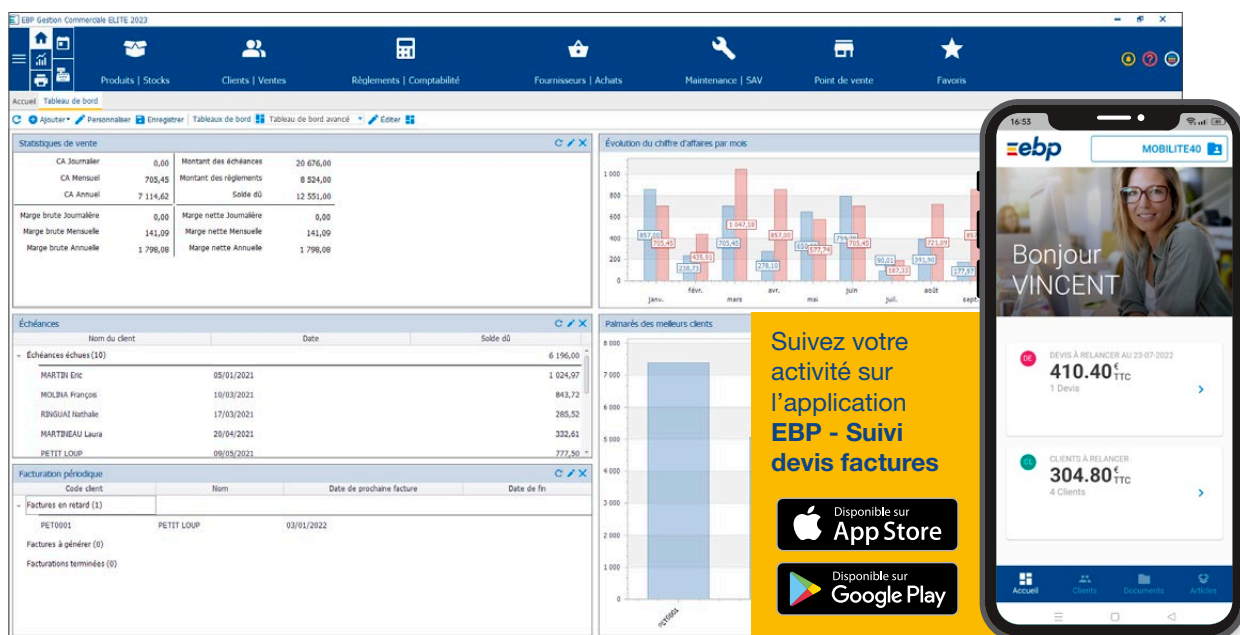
EBP Gestion Commerciale ELITE 2023

Produits | Stocks
Clients | Ventes
Règlements | Comptabilité
Fournisseurs | Achats
Maintenance | SAV
Point de vente
Favoris

Accueil
Tableau de bord

Ajouter
Personnaliser
Enregistrer
Tableaux de bord
Tableau de bord avancé
Éditer

Statistiques de vente

| | | | |
|---|---|---|---|
| CA Journalier | 0,00 | Montant des échéances | 20 676,00 |
| CA Mensuel | 705,45 | Montant des règlements | 8 524,00 |
| CA Annuel | 7 114,62 | Solde dû | 12 551,00 |
| Marge brute Journalière | 0,00 | Marge nette Journalière | 0,00 |
| Marge brute Mensuelle | 141,09 | Marge nette Mensuelle | 141,09 |
| Marge brute Annuelle | 1 798,08 | Marge nette Annuelle | 1 798,08 |

Évolution du chiffre d'affaires par mois
1 000
800
600
400
200
0
857,00
705,45
238,73
435,91
1 047,18
705,45
278,10
857,00
650
177,94
799,98
705,45
90,81
187,33
391,90
721,09
177,97
85
janv.
févr.
mars
avr.
mai
juin
juil.
août
sept.

Échéances

| Nom du client | Date | Solde dû |
|---|---|---|
| Échéances échues (10) | | 6 196,00 |
| MARTIN Eric | 05/01/2021 | 1 024,97 |
| MOLINA François | 10/03/2021 | 843,72 |
| RINGUAI Nathalie | 17/03/2021 | 285,52 |
| MARTINEAU Laura | 20/04/2021 | 332,61 |
| PETIT LOUP | 09/05/2021 | 777,50 |

Palmarès des meilleurs clients
8 000
7 000
6 000
5 000
4 000
3 000
2 000
1 000
0
PET0001

Facturation périodique

| Code client | Nom | Date de prochaine facture | Date de fin |
|---|---|---|---|
| Factures en retard (1) | | | |
| PET0001 | PETIT LOUP | 03/01/2022 | |
| Factures à générer (0) | | | |
| Facturations terminées (0) | | | |

Suivez votre activité sur l'application **EBP - Suivi devis factures**

Disponible sur App Store
Disponible sur Google Play

16:53
ebp
MOBILITE40
Bonjour VINCENT
DE
DEVIS À RELANCER AU 23-07-2022
410.40 € TTC
1 Devis
CL
CLIENTS À RELANCER
304.80 € TTC
4 Clients
Accueil
Clients
Documents
Articles